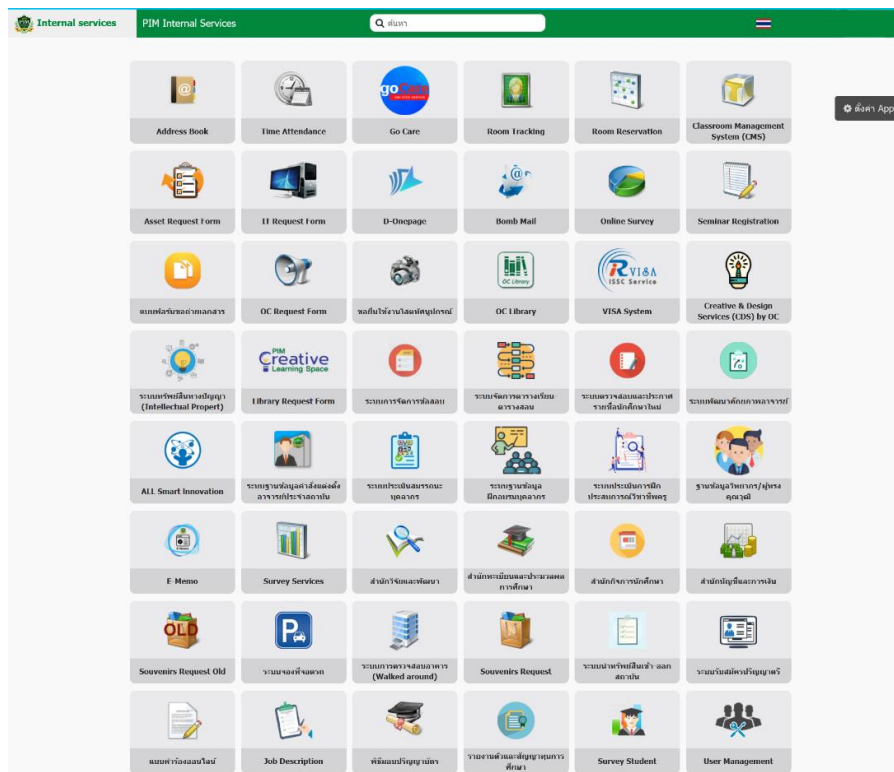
Internal services
PIM Internal Services
ค้นหา
ตั้งค่า App

Address Book
Time Attendance
goCare
Go Care
Room Tracking
Room Reservation
Classroom Management System (CMS)

Asset Request Form
IT Request Form
D-Onepage
Bomb Mail
Online Survey
Seminar Registration

แบบฟอร์มขอถ่ายเอกสาร
OC Request Form
ขอยืมใช้งานโสตทัศนูปกรณ์
OC Library
OC Library
VISA
ISSC Service
VISA System
Creative & Design Services (CDS) by OC

ระบบทรัพย์สินทางปัญญา (Intellectual Propert)
PIM
Creative
Learning Space
Library Request Form
ระบบการจัดการห้องสอบ
ระบบจัดการตารางเรียน ตารางสอบ
ระบบตรวจสอบและประกาศรายชื่อนักศึกษาใหม่
ระบบพัฒนาศักยภาพอาจารย์

ALL Smart Innovation
ระบบฐานข้อมูลคำสั่งแต่งตั้งอาจารย์ประจำสถาบัน
ระบบประเมินสมรรถนะบุคลากร
ระบบฐานข้อมูลฝึกอบรมบุคลากร
ระบบประเมินการฝึกประสบการณ์วิชาชีพครู
ฐานข้อมูลวิทยากร/ผู้ทรงคุณวุฒิ

E-Memo
Survey Services
สำนักวิจัยและพัฒนา
สำนักทะเบียนและประมวลผลการศึกษา
สำนักกิจการนักศึกษา
สำนักบัญชีและการเงิน

OLD
Souvenirs Request Old
ระบบจองที่จอดรถ
ระบบการตรวจสอบอาคาร (Walked around)
Souvenirs Request
ระบบนำทรัพย์สินเข้า-ออกสถาบัน
ระบบรับสมัครปริญญาตรี

แบบคำร้องออนไลน์
Job Description
พิธีมอบปริญญาบัตร
รายงานตัวและสัญญาทุนการศึกษา
Survey Student
User Management